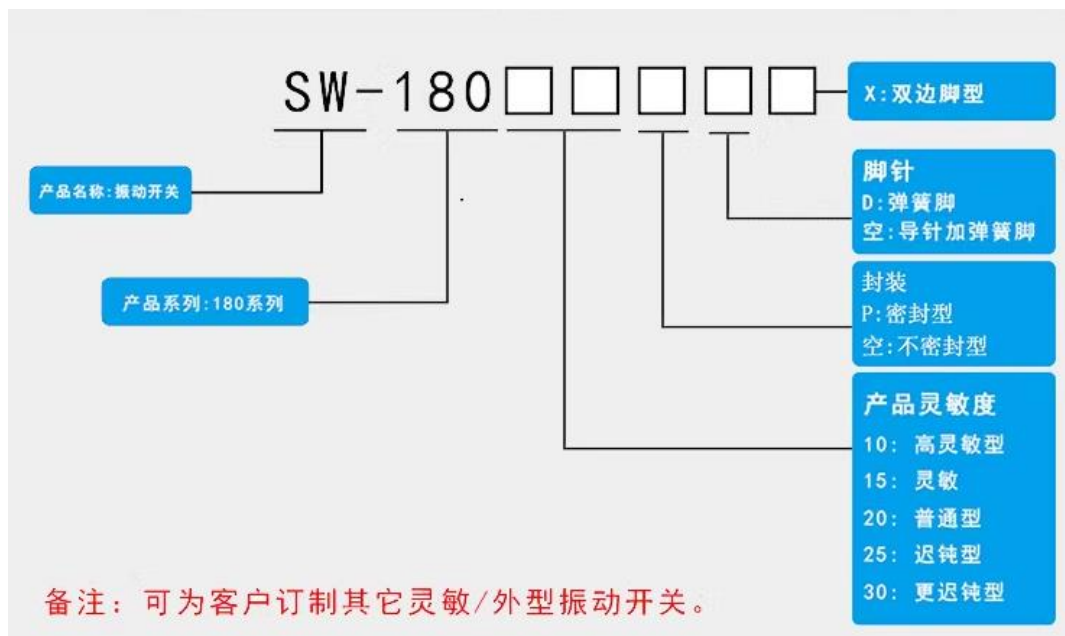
SW-180□□□□□

X:双边脚型

产品名称:振动开关

脚针
D:弹簧脚
空:导针加弹簧脚

产品系列:180系列

封装
P:密封型
空:不密封型

产品灵敏度
10: 高灵敏型
15: 灵敏
20: 普通型
25: 迟钝型
30: 更迟钝型

备注：可为客户订制其它灵敏/外型振动开关。